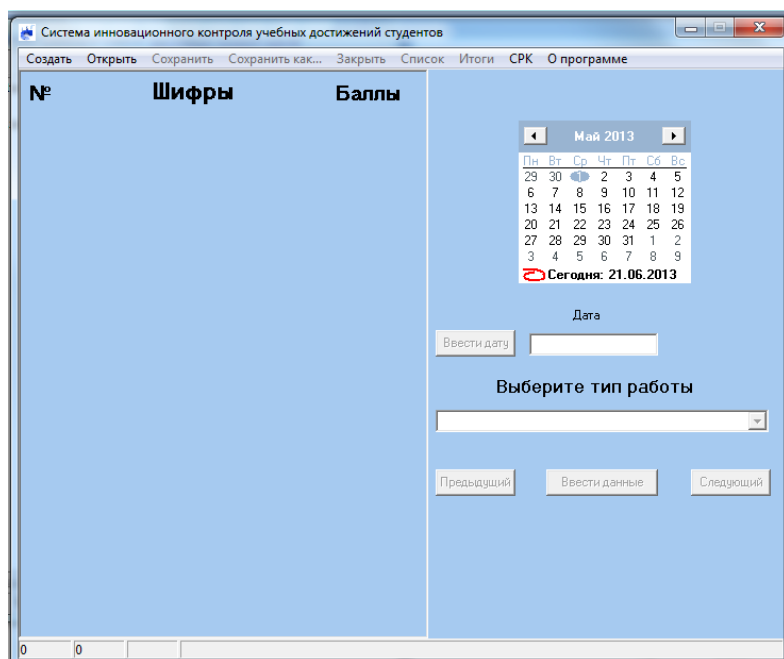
Система инновационного контроля учебных достижений студентов

Создать Открыть Сохранить Сохранить как... Закрыть Список Итоги СРК О программе

№ Шифры Баллы

Май 2013

| Пн | Вт | Ср | Чт | Пт | Сб | Вс |
|---|---|---|---|---|---|---|
| 29 | 30 | 1 | 2 | 3 | 4 | 5 |
| 6 | 7 | 8 | 9 | 10 | 11 | 12 |
| 13 | 14 | 15 | 16 | 17 | 18 | 19 |
| 20 | 21 | 22 | 23 | 24 | 25 | 26 |
| 27 | 28 | 29 | 30 | 31 | 1 | 2 |
| 3 | 4 | 5 | 6 | 7 | 8 | 9 |

Сегодня: 21.06.2013

Дата

Ввести дату

Выберите тип работы

Предыдущий Ввести данные Следующий

0 0